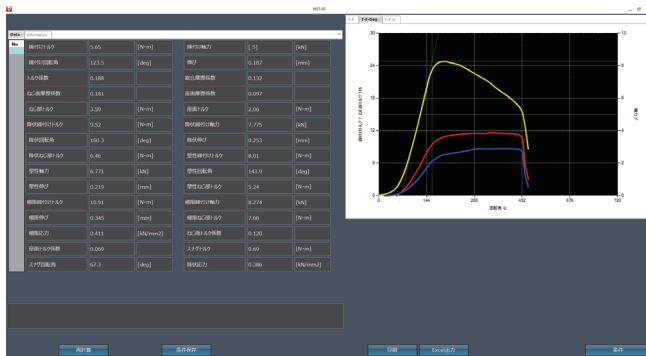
WIT-W

Data | Information

No

| | | | | | |
|---|---|---|---|---|---|
| 締付けトルク | 5.65 | [N·m] | 締付け軸力 | [ 5] | [kN] |
| 締付け回転角 | 123.5 | [deg] | 伸び | 0.187 | [mm] |
| トルク係数 | 0.188 | | 総合摩擦係数 | 0.132 | |
| ねじ面摩擦係数 | 0.181 | | 座面摩擦係数 | 0.097 | |
| ねじ部トルク | 3.59 | [N·m] | 座面トルク | 2.06 | [N·m] |
| 降伏締付けトルク | 9.52 | [N·m] | 降伏締付け軸力 | 7.775 | [kN] |
| 降伏回転角 | 169.3 | [deg] | 降伏伸び | 0.253 | [mm] |
| 降伏ねじ部トルク | 6.46 | [N·m] | 塑性締付けトルク | 8.01 | [N·m] |
| 塑性軸力 | 6.771 | [kN] | 塑性回転角 | 143.9 | [deg] |
| 塑性伸び | 0.219 | [mm] | 塑性ねじ部トルク | 5.24 | [N·m] |
| 極限締付けトルク | 10.91 | [N·m] | 極限締付け軸力 | 8.274 | [kN] |
| 極限伸び | 0.345 | [mm] | 極限ねじ部トルク | 7.66 | [N·m] |
| 極限応力 | 0.411 | [kN/mm2] | ねじ面トルク係数 | 0.120 | |
| 座面トルク係数 | 0.069 | | スナグトルク | 0.69 | [N·m] |
| スナグ回転角 | 67.3 | [deg] | 降伏応力 | 0.386 | [kN/mm2] |

再計算 | 条件保存 | 印刷 | Excel出力 | 戻る

T-F | T-F-Deg | T-F-G

30 | 24 | 18 | 12 | 6 | 0
10 | 8 | 6 | 4 | 2 | 0
0 | 144 | 288 | 432 | 576 | 720
回転角 θ
締付けトルク T [N·m] / 軸力 F [kN]
軸力 F